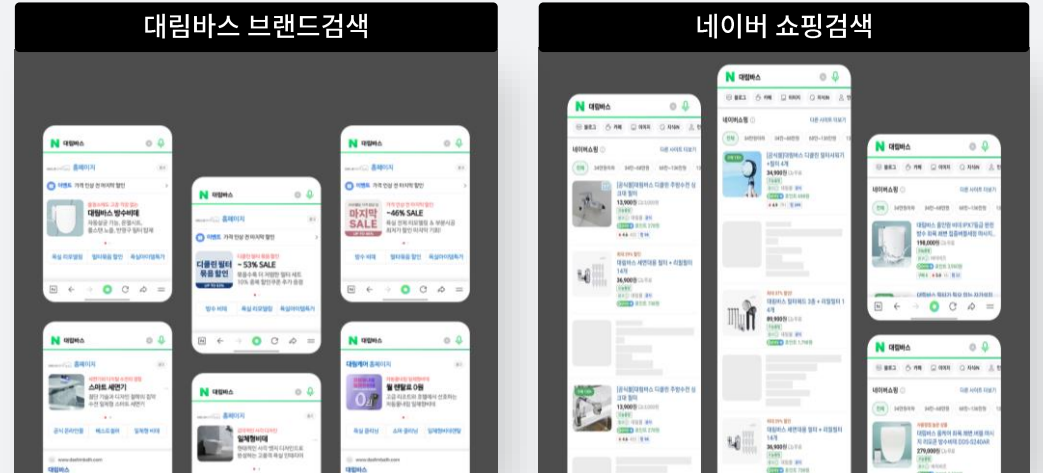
대림바스 브랜드검색

N 대림바스

홈페이지

대림바스 방수비데

~53% SALE

디클린 필터 유통 할인

마지막 SALE

~46% SALE

스마트 세면기

일체형비데

0원

네이버 쇼핑검색

N 대림바스

네이버쇼핑

13,900원

36,900원

34,900원

198,000원

270,000원